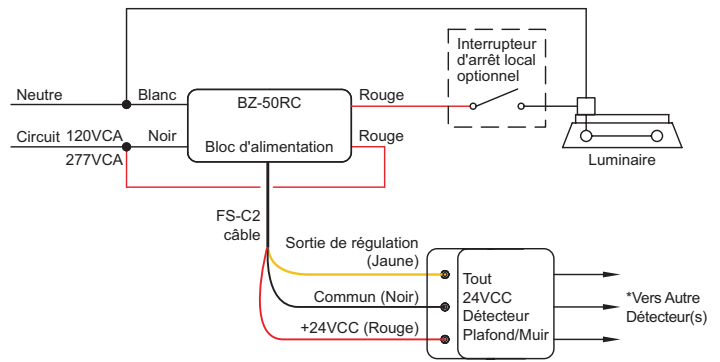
Interrupteur d'arrêt local optionnel

Neutre

Blanc

BZ-50RC

Rouge

Circuit 120VCA

277VCA

Noir

Bloc d'alimentation

Rouge

Luminaire

FS-C2 câble

Sortie de régulation (Jaune)

Commun (Noir)

+24VCC (Rouge)

Tout 24VCC Détecteur Plafond/Muir

*Vers Autre Détecteur(s)